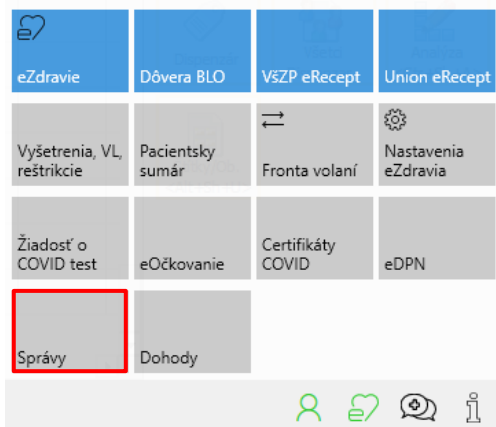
eZdravie

Dôvera BLO

VšZP eRecept

Union eRecept

Vyšetrenia, VL, reštrikcie

Pacientsky sumár

Fronta volaní

Nastavenia eZdravia

Žiadosť o COVID test

eOčkovanie

Certifikáty COVID

eDPN

Správy

Dohody